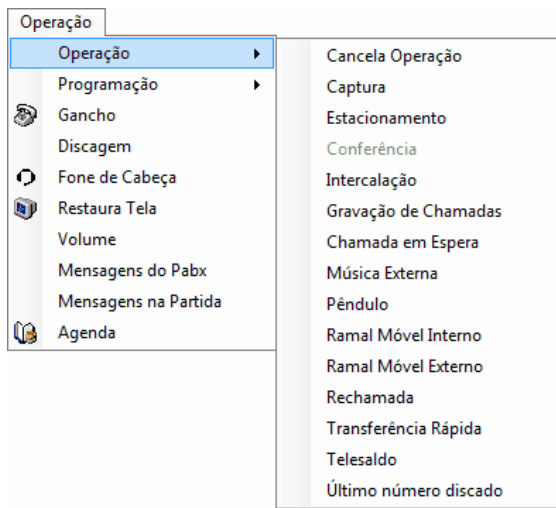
Operação

Operação
Programação
Gancho
Discagem
Fone de Cabeça
Restaura Tela
Volume
Mensagens do Pabx
Mensagens na Partida
Agenda

Cancela Operação
Captura
Estacionamento
Conferência
Intercalação
Gravação de Chamadas
Chamada em Espera
Música Externa
Pêndulo
Ramal Móvel Interno
Ramal Móvel Externo
Rechamada
Transferência Rápida
Telesaldo
Último número discado